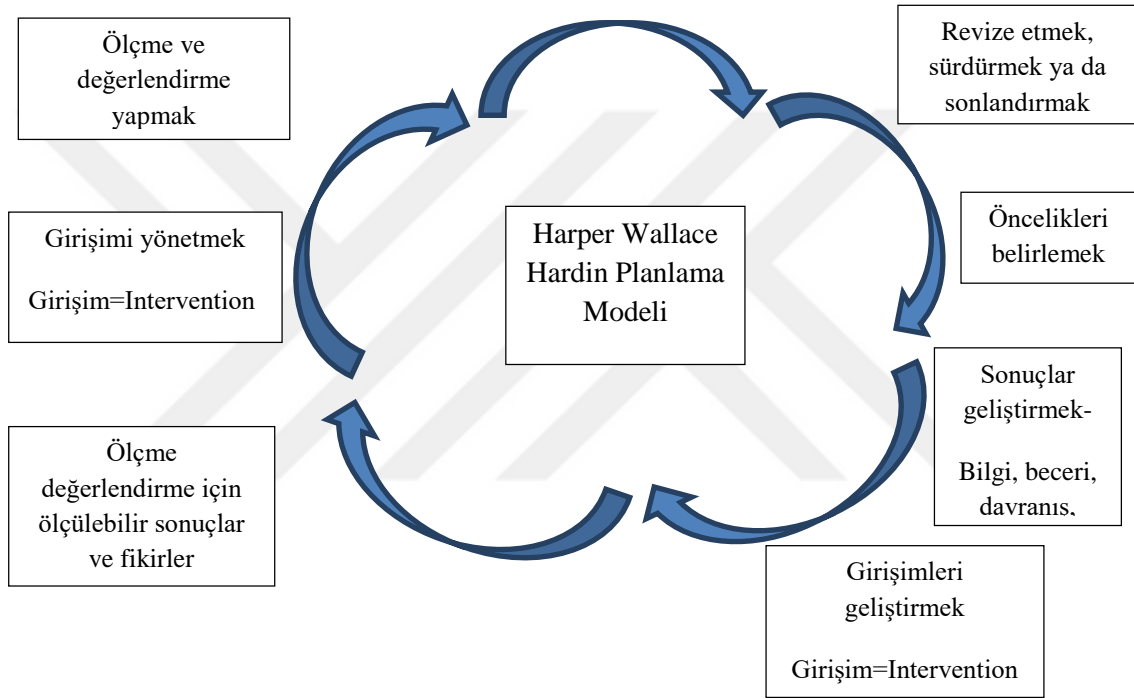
Ölçme ve değerlendirme yapmak

Revize etmek, sürdürmek ya da sonlandırmak

Harper Wallace Hardin Planlama Modeli

Öncelikleri belirlemek

Sonuçlar geliştirmek-

Bilgi, beceri, davranış,

Girişimleri geliştirmek

Girişim=Intervention

Ölçme değerlendirme için ölçülebilir sonuçlar ve fikirler

Girişimi yönetmek

Girişim=Intervention